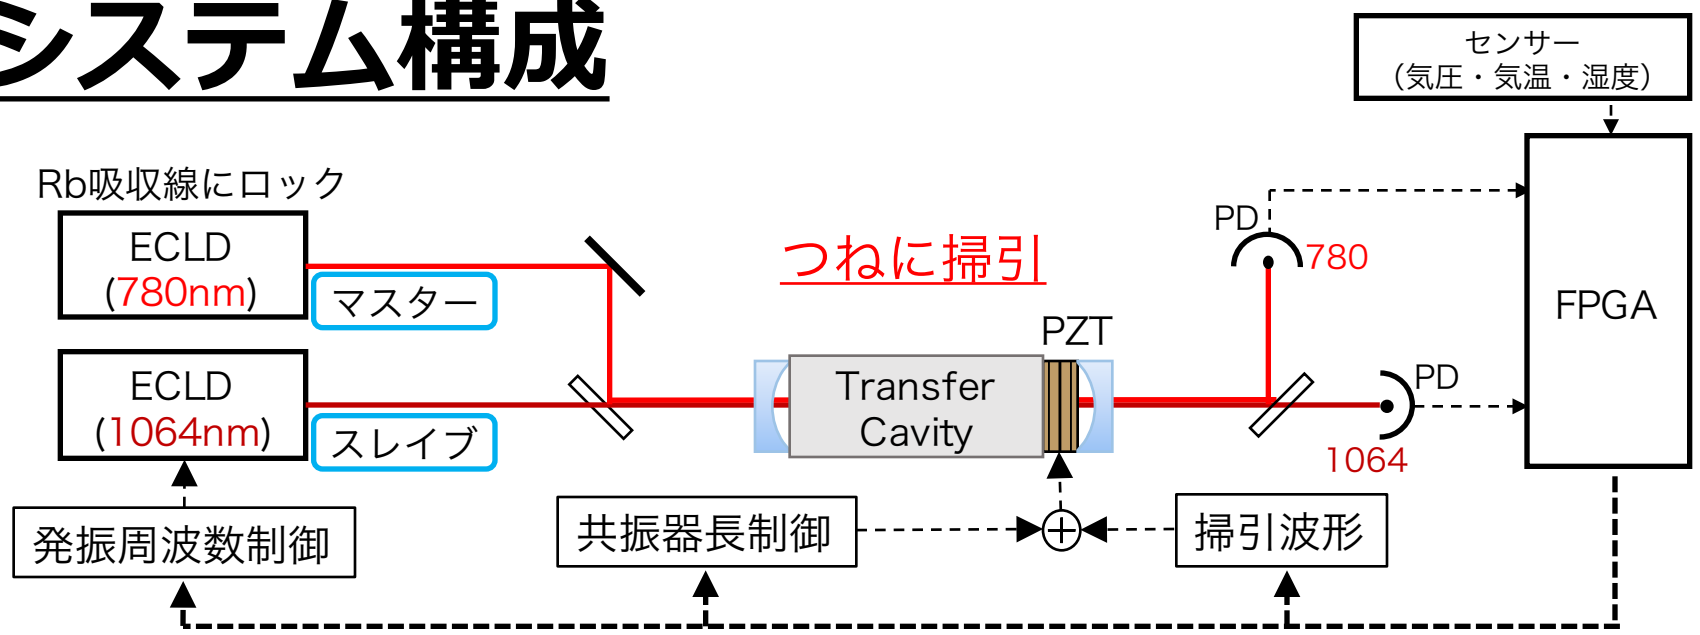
システム構成

センサー
(気圧・気温・湿度)

Rb吸収線にロック

ECLD
(780nm)

マスター

ECLD
(1064nm)

スレイブ

つねに掃引

PD

780

PZT

Transfer
Cavity

PD

1064

FPGA

発振周波数制御

共振器長制御

掃引波形